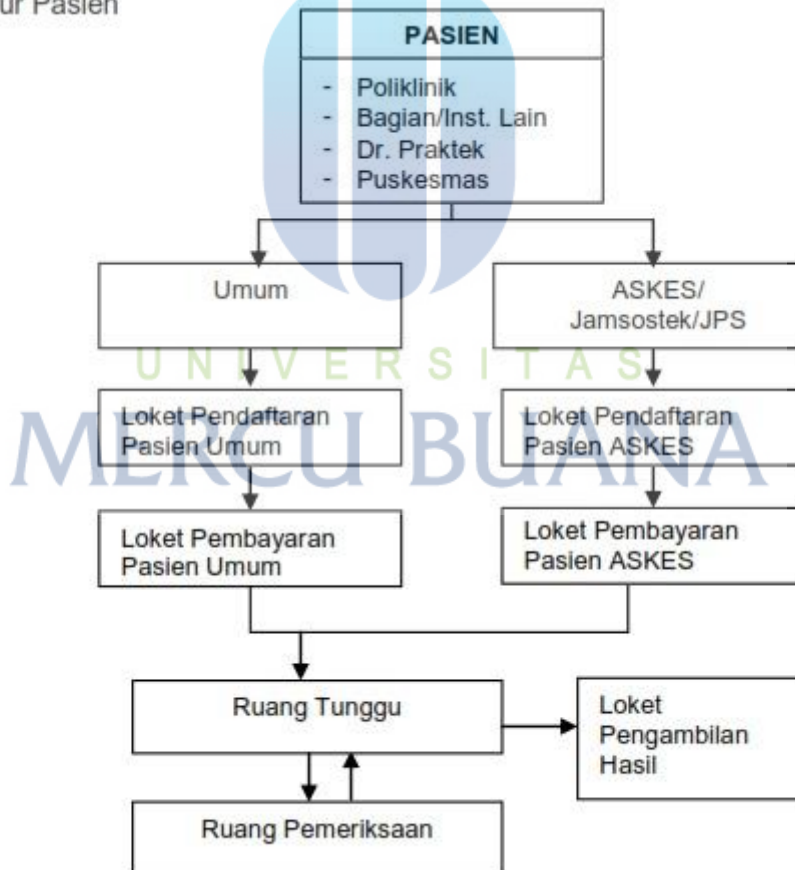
ur Pasien

PASIEN

- Poliklinik
- Bagian/Inst. Lain
- Dr. Praktek
- Puskesmas

Umum

ASKES/ Jamsostek/JPS

UNIVERSITAS

MERCU BUANA

Loket Pendaftaran Pasien Umum

Loket Pendaftaran Pasien ASKES

Loket Pembayaran Pasien Umum

Loket Pembayaran Pasien ASKES

Ruang Tunggu

Loket Pengambilan Hasil

Ruang Pemeriksaan